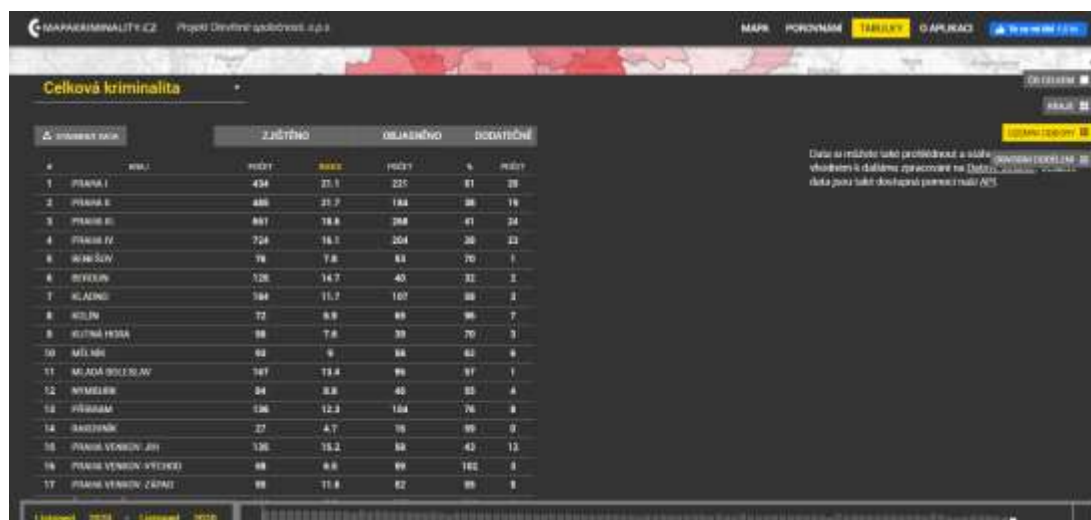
MAPAKRIMINALITY.CZ Projekt Otevřené společnosti, o.p.s.

MAPA POROVNÁNÍ TABULKY O APLIKACI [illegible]

Celková kriminalita

ČR CELKEM
KRAJE
ÚZEMNÍ ODBORY
OBVODNÍ ODDĚLENÍ

Data si můžete také prohlédnout a stáhnout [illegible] vhodném k dalšímu zpracování na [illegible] data jsou také dostupná pomocí naší API.

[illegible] ZJIŠTĚNO OBJASNĚNO DODATEČNĚ

| # | KRAJ | POČET | INDEX | POČET | % | POČET |
|---|---|---|---|---|---|---|
| 1 | PRAHA I | 434 | 27.1 | 221 | 51 | 25 |
| 2 | PRAHA II | 486 | 21.7 | 184 | 38 | 19 |
| 3 | PRAHA III | 651 | 18.8 | 268 | 41 | 24 |
| 4 | PRAHA IV | 724 | 16.1 | 204 | 28 | 22 |
| 5 | BENEŠOV | 78 | 7.8 | 53 | 70 | 1 |
| 6 | BEROUN | 125 | 14.7 | 40 | 32 | 2 |
| 7 | KLADNO | 184 | 11.7 | 107 | 58 | 2 |
| 8 | KOLÍN | 72 | 6.9 | 69 | 96 | 7 |
| 9 | KUTNÁ HORA | 56 | 7.6 | 39 | 70 | 3 |
| 10 | MĚLNÍK | 92 | 9 | 56 | 62 | 6 |
| 11 | MLADÁ BOLESLAV | 147 | 13.4 | 95 | 57 | 1 |
| 12 | NYMBURK | 84 | 8.8 | 45 | 55 | 4 |
| 13 | PŘÍBRAM | 136 | 12.3 | 104 | 76 | 8 |
| 14 | RAKOVNÍK | 27 | 4.7 | 16 | 59 | 0 |
| 15 | PRAHA VENKOV-JIH | 135 | 15.2 | 58 | 42 | 12 |
| 16 | PRAHA VENKOV-VÝCHOD | 68 | 6.6 | 69 | 102 | 3 |
| 17 | PRAHA VENKOV-ZÁPAD | 98 | 11.8 | 82 | 85 | 3 |

Listopad 2020 - Listopad 2020